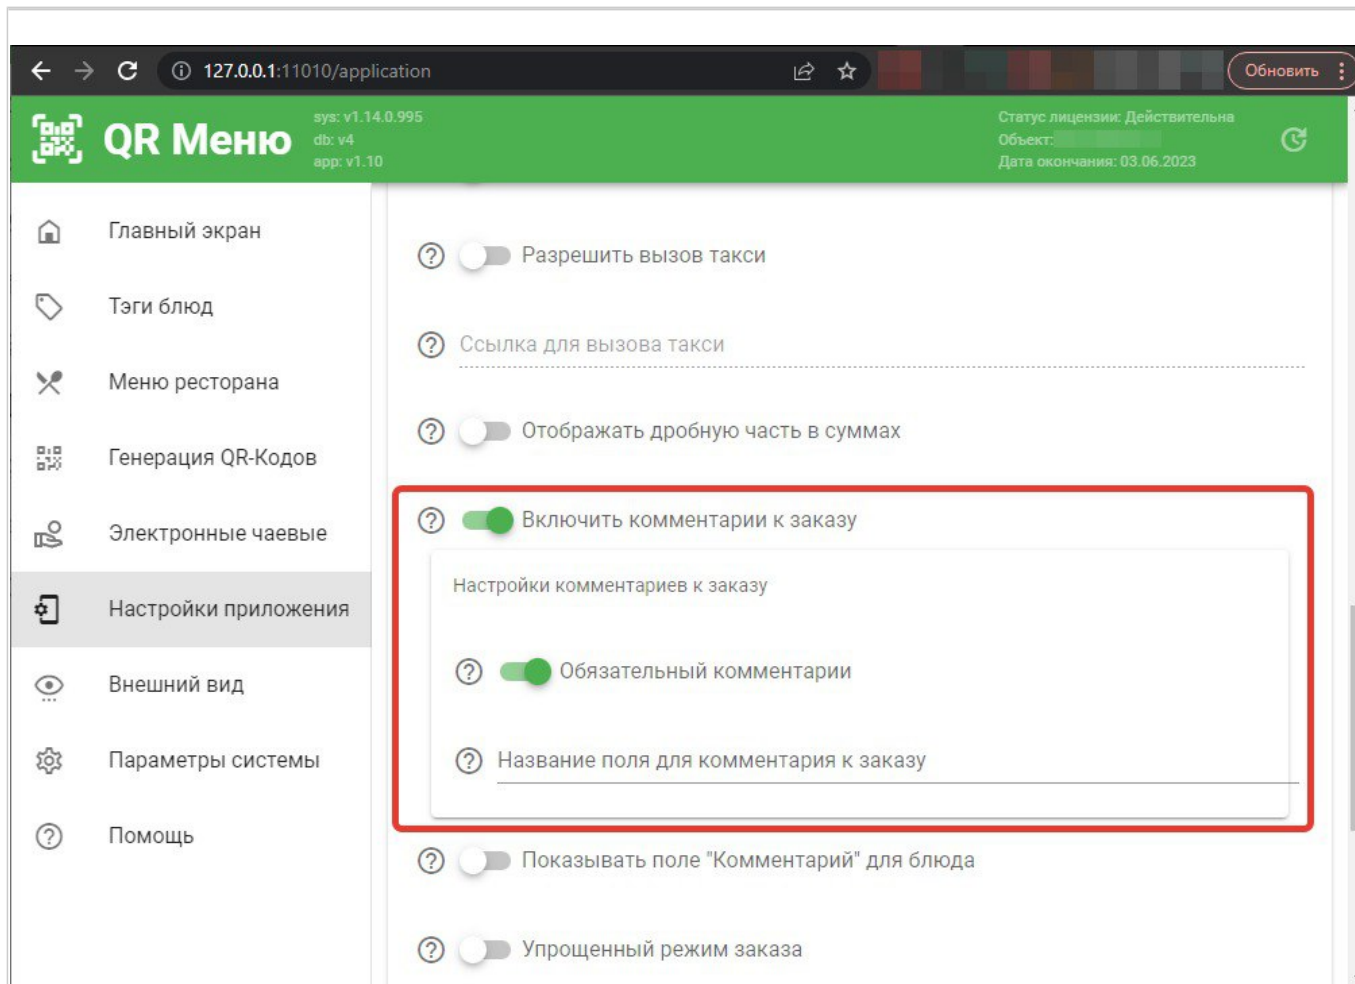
127.0.0.1:11010/application

Обновить

QR Меню

sys: v1.14.0.995
db: v4
app: v1.10

Статус лицензии: Действительна
Объект: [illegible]
Дата окончания: 03.06.2023

Главный экран

Тэги блюд

Меню ресторана

Генерация QR-Кодов

Электронные чаевые

Настройки приложения

Внешний вид

Параметры системы

Помощь

Разрешить вызов такси

Ссылка для вызова такси

Отображать дробную часть в суммах

Включить комментарии к заказу

Настройки комментариев к заказу

Обязательный комментарии

Название поля для комментария к заказу

Показывать поле "Комментарий" для блюда

Упрощенный режим заказа